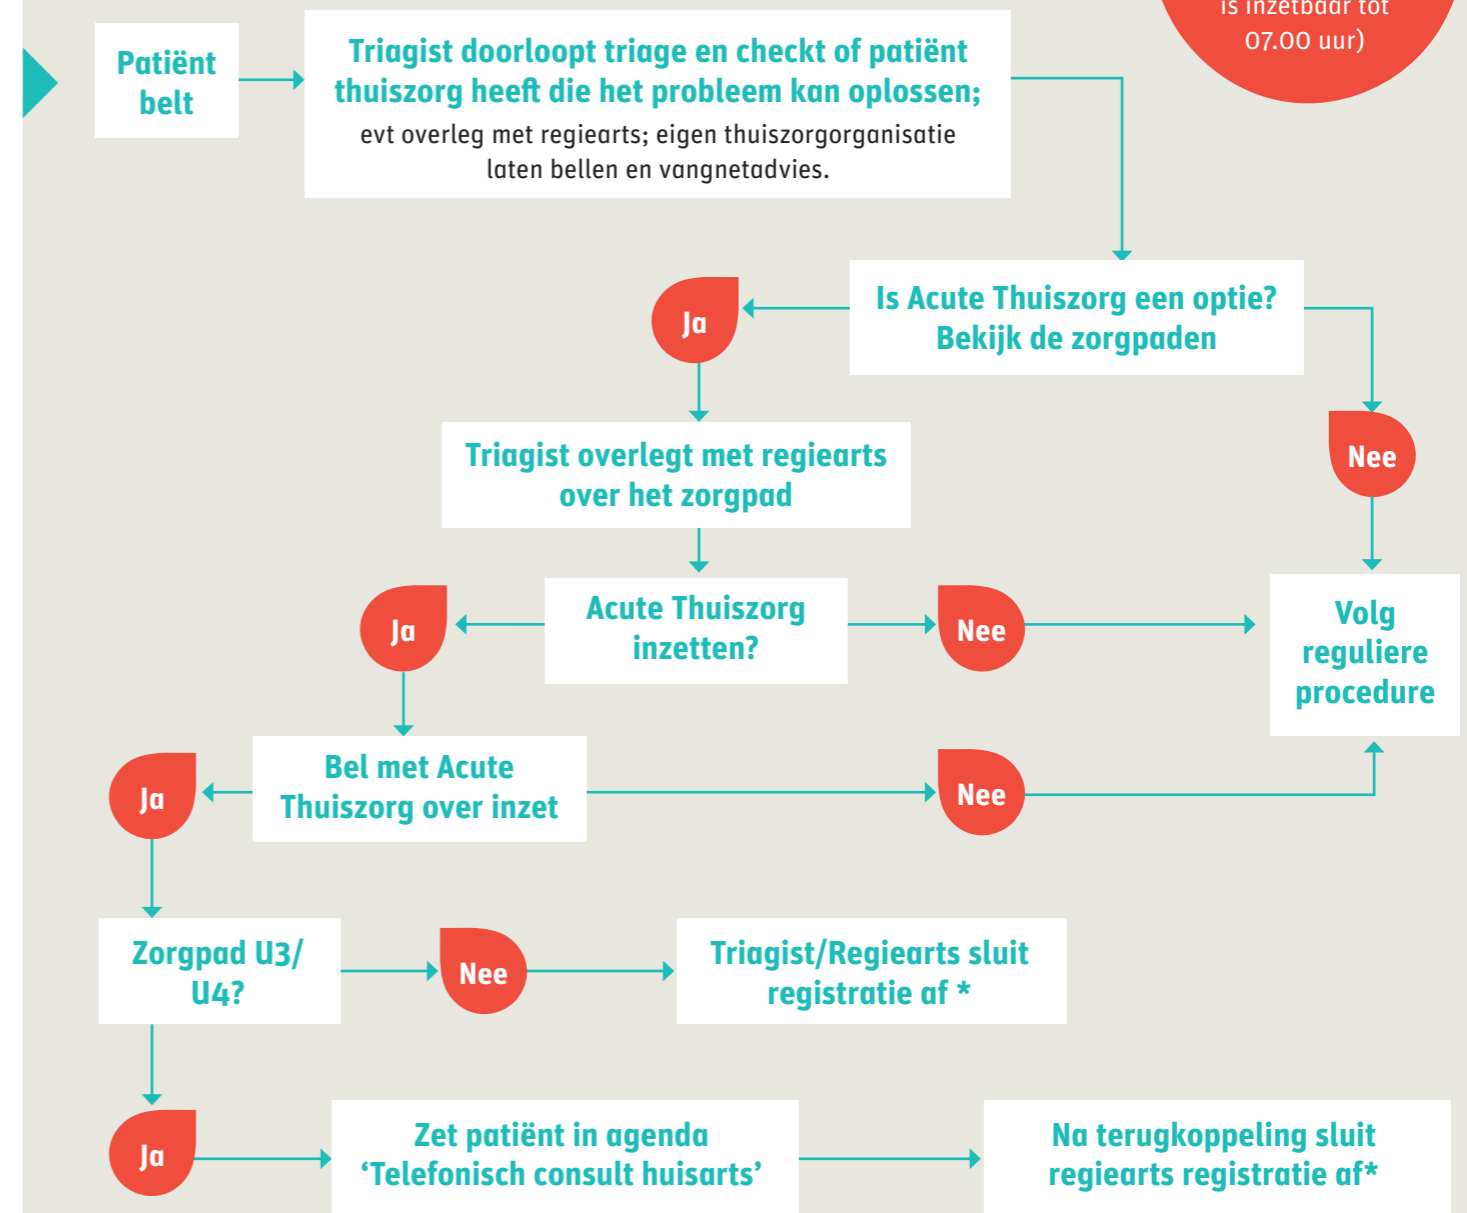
is inzetbaar tot 07.00 uur)

Patiënt belt

Triagist doorloopt triage en checkt of patiënt thuiszorg heeft die het probleem kan oplossen;
evt overleg met regiearts; eigen thuiszorgorganisatie laten bellen en vangnetadvies.

Is Acute Thuiszorg een optie? Bekijk de zorgpaden

Ja

Nee

Triagist overlegt met regiearts over het zorgpad

Acute Thuiszorg inzetten?

Ja

Nee

Volg reguliere procedure

Bel met Acute Thuiszorg over inzet

Ja

Nee

Zorgpad U3/ U4?

Nee

Triagist/Regiearts sluit registratie af *

Ja

Zet patiënt in agenda ‘Telefonisch consult huisarts’

Na terugkoppeling sluit regiearts registratie af*